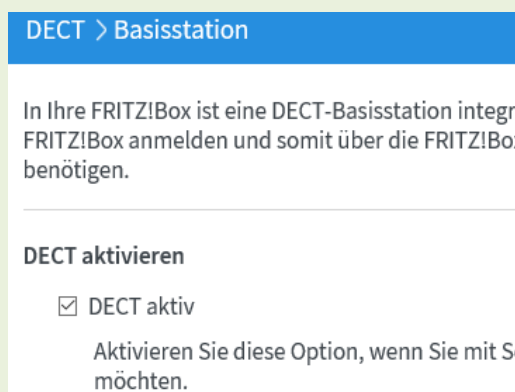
DECT > Basisstation

In Ihre FRITZ!Box ist eine DECT-Basisstation integr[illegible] FRITZ!Box anmelden und somit über die FRITZ!Bo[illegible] benötigen.

DECT aktivieren

☑ DECT aktiv

Aktivieren Sie diese Option, wenn Sie mit S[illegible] möchten.